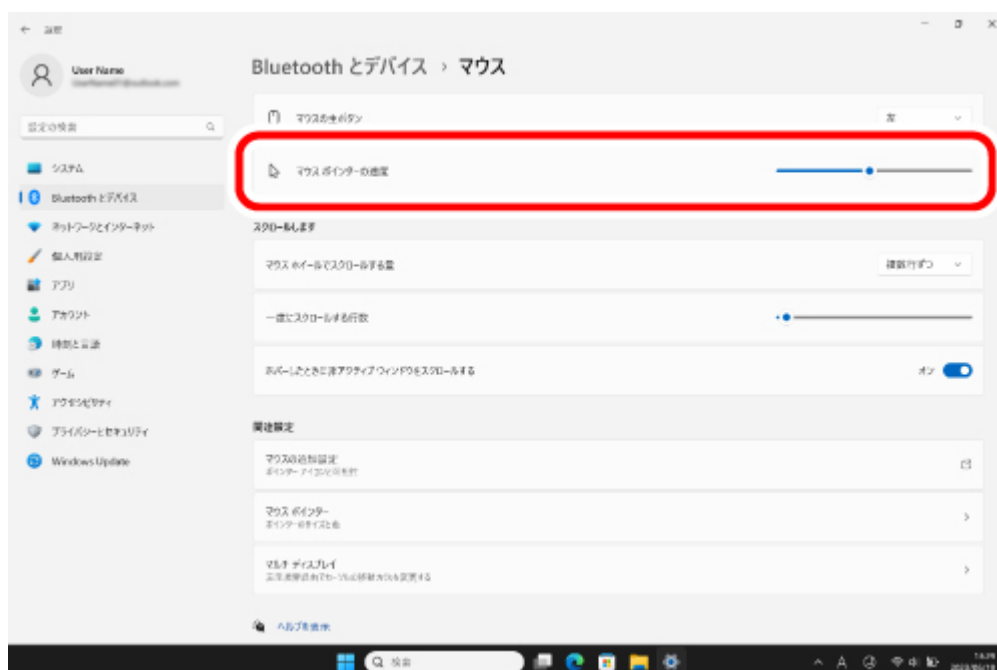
← 設定

User Name
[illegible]

設定の検索

システム
Bluetooth とデバイス
ネットワークとインターネット
個人用設定
アプリ
アカウント
時刻と言語
ゲーム
アクセシビリティ
プライバシーとセキュリティ
Windows Update

Bluetooth とデバイス › マウス

マウスの主ボタン 左

マウス ポインターの速度

スクロールします

マウス ホイールでスクロールする量 複数行ずつ

一度にスクロールする行数

ホバーしたときに非アクティブ ウィンドウをスクロールする オン

関連設定

マウスの追加設定
ポインター アイコンと表示

マウス ポインター
ポインターのサイズと色

マルチ ディスプレイ
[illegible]

ヘルプを表示

検索